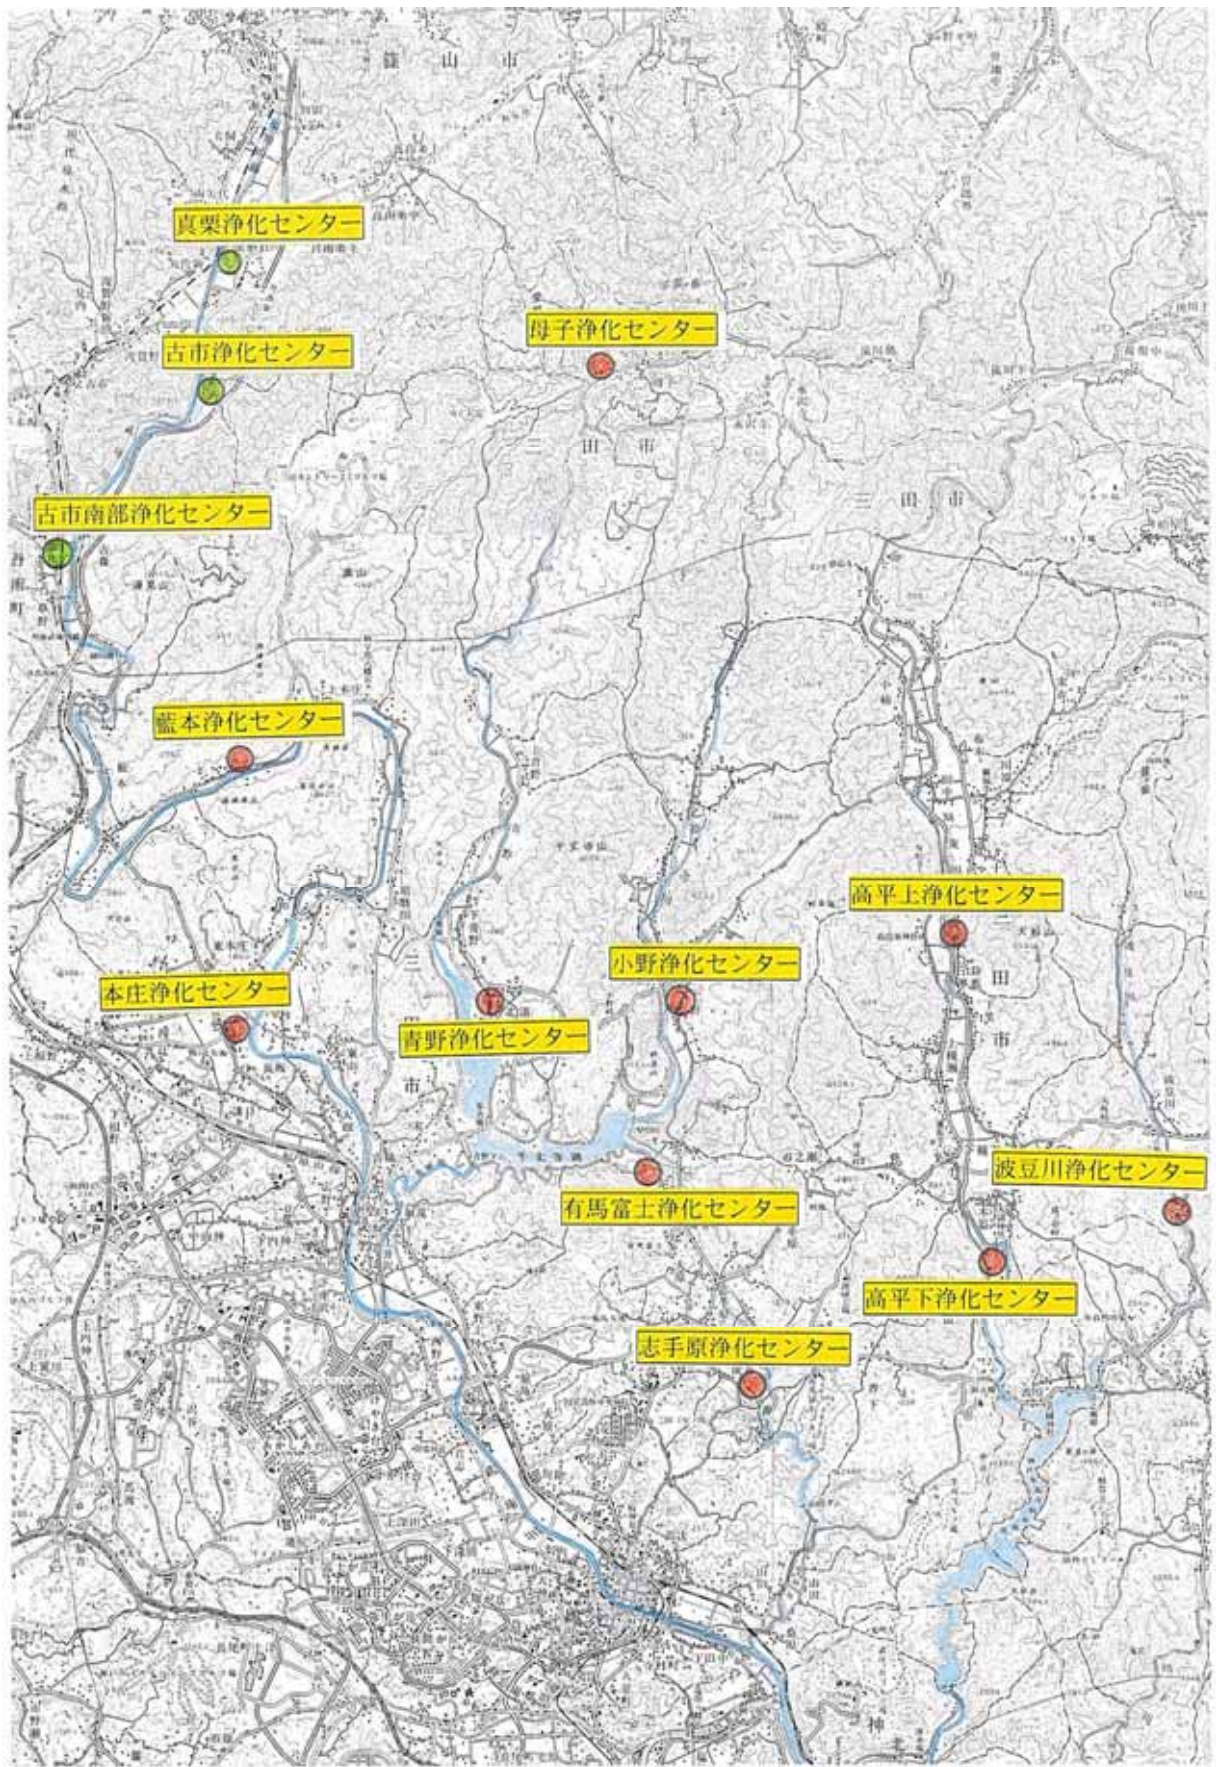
篠山市

真栗浄化センター

母子浄化センター

古市浄化センター

三田市

三田市

古市南部浄化センター

藍本浄化センター

高平上浄化センター

小野浄化センター

本庄浄化センター

青野浄化センター

三田市

波豆川浄化センター

有馬富士浄化センター

高平下浄化センター

志手原浄化センター